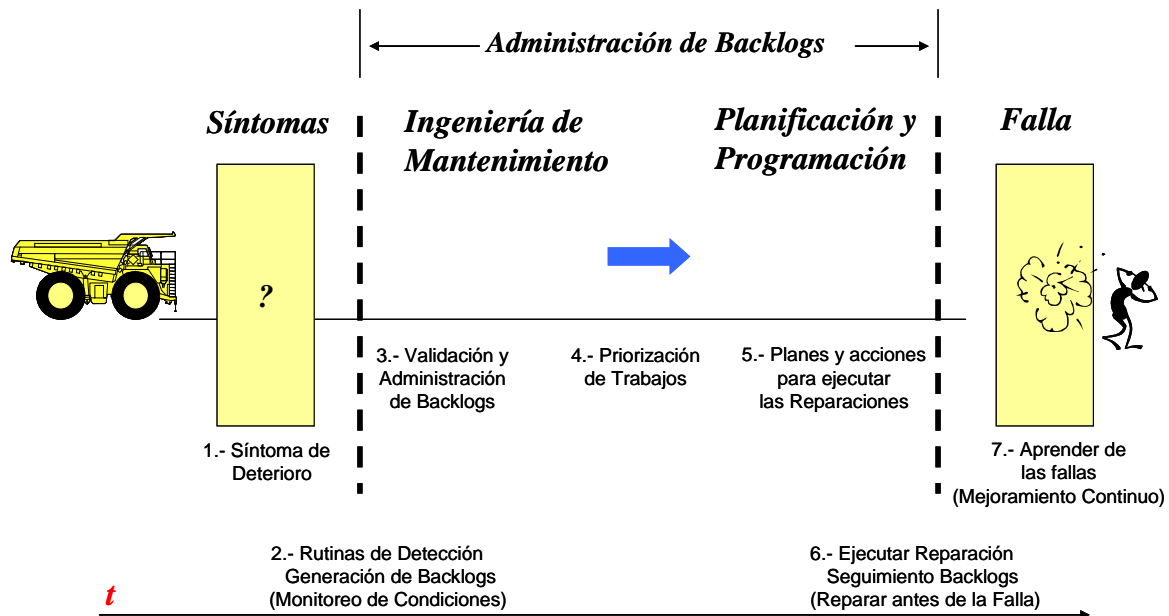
Administración de Backlogs

Síntomas

Ingeniería de Mantenimiento

Planificación y Programación

Falla

?

3.- Validación y Administración de Backlogs

4.- Priorización de Trabajos

5.- Planes y acciones para ejecutar las Reparaciones

1.- Síntoma de Deterioro

7.- Aprender de las fallas (Mejoramiento Continuo)

2.- Rutinas de Detección Generación de Backlogs (Monitoreo de Condiciones)

6.- Ejecutar Reparación Seguimiento Backlogs (Reparar antes de la Falla)

t